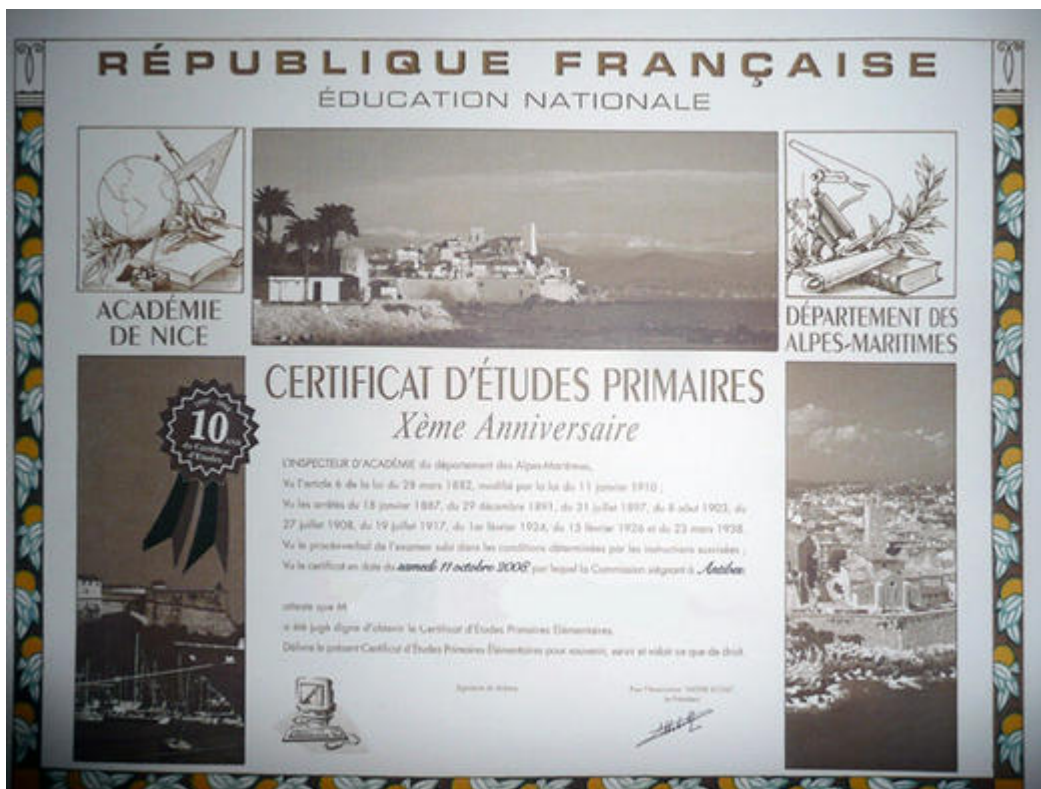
RÉPUBLIQUE FRANÇAISE
ÉDUCATION NATIONALE

ACADÉMIE DE NICE

DÉPARTEMENT DES ALPES-MARITIMES

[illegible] 10 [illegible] du Certificat d'Études

CERTIFICAT D'ÉTUDES PRIMAIRES
Xème Anniversaire

L'INSPECTEUR D'ACADÉMIE du département des Alpes-Maritimes,
Vu l'article 6 de la loi du 28 mars 1882, modifié par la loi du 11 janvier 1910 ;
Vu les arrêtés du 18 janvier 1887, du 29 décembre 1891, du 31 juillet 1897, du 8 août 1903, du 27 juillet 1908, du 19 juillet 1917, du 1er février 1924, du 13 février 1926 et du 23 mars 1938.
Vu le procès-verbal de l'examen subi dans les conditions déterminées par les instructions susvisées ;
Vu le certificat en date du samedi 11 octobre 2008 par lequel la Commission siégeant à Antibes

atteste que M
a été jugé digne d'obtenir le Certificat d'Études Primaires Élémentaires.
Délivre le présent Certificat d'Études Primaires Élémentaires pour souvenir, servir et valoir ce que de droit.

Signature de titulaire

Pour l'Association "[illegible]"
Le Président